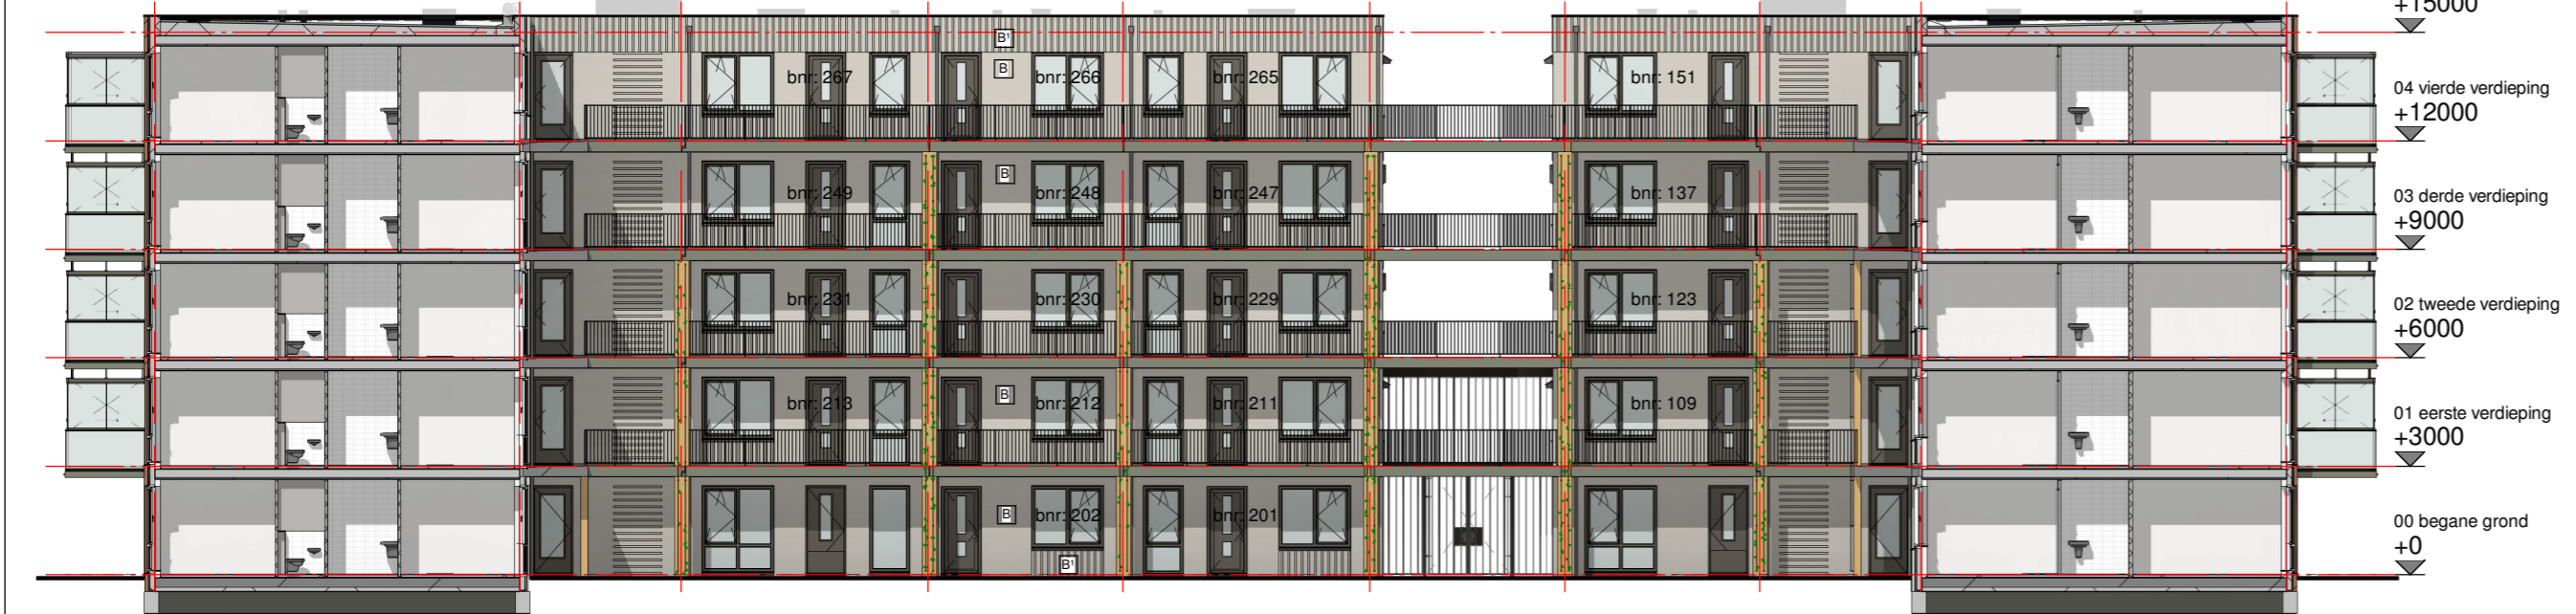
+15000

B'
B
bnr: 267
bnr: 266
bnr: 265
bnr: 151

04 vierde verdieping
+12000

B
bnr: 249
bnr: 248
bnr: 247
bnr: 137

03 derde verdieping
+9000

bnr: 231
bnr: 230
bnr: 229
bnr: 123

02 tweede verdieping
+6000

B
bnr: 213
bnr: 212
bnr: 211
bnr: 109

01 eerste verdieping
+3000

B
bnr: 202
bnr: 201
B'

00 begane grond
+0